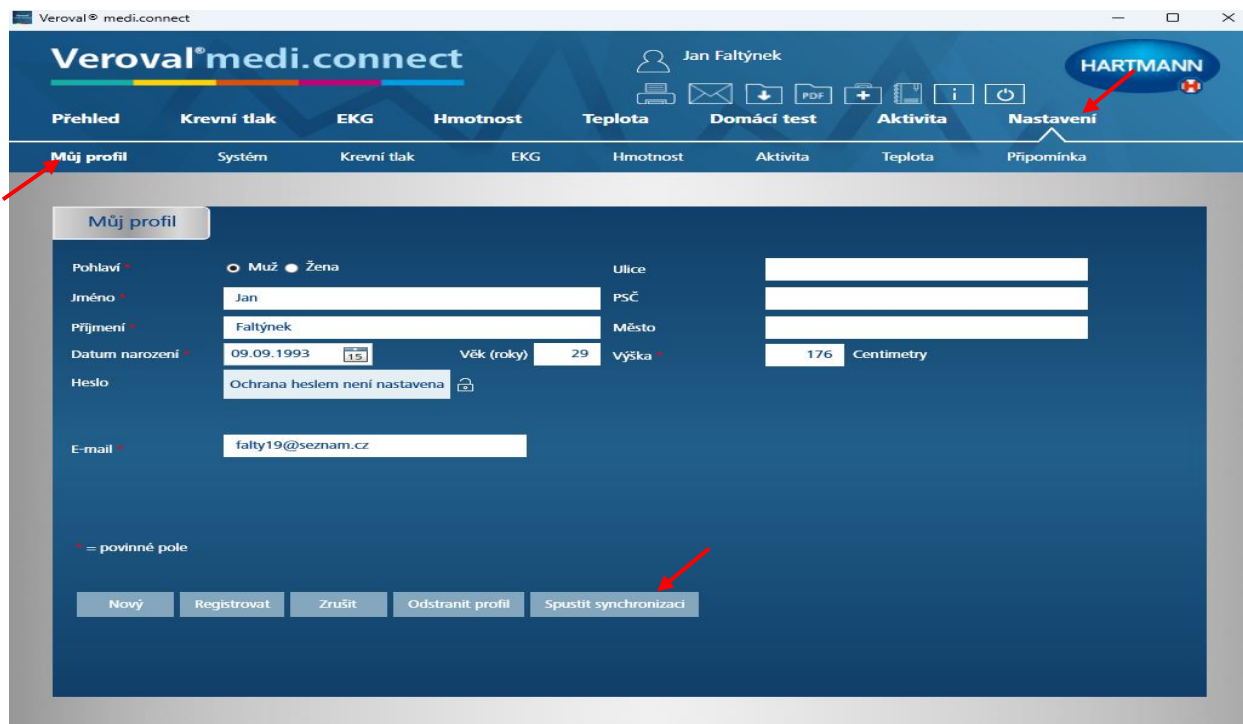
Veroval® medi.connect

Veroval® medi.connect

Jan Faltýnek

PDF

HARTMANN

Přehled Krevní tlak EKG Hmotnost Teplota Domácí test Aktivita Nastavení

Můj profil Systém Krevní tlak EKG Hmotnost Aktivita Teplota Připomínka

Můj profil

| | | | | |
|---|---|---|---|---|
| Pohlaví * | Muž Žena | | Ulice | |
| Jméno * | Jan | | PSČ | |
| Příjmení * | Faltýnek | | Město | |
| Datum narození * | 09.09.1993 15 | Věk (roky) 29 | Výška * | 176 Centimetry |
| Heslo * | Ochrana heslem není nastavena | | | |
| E-mail * | falty19@seznam.cz | | | |

* = povinné pole

Nový Registrovat Zrušit Odstranit profil Spustit synchronizaci